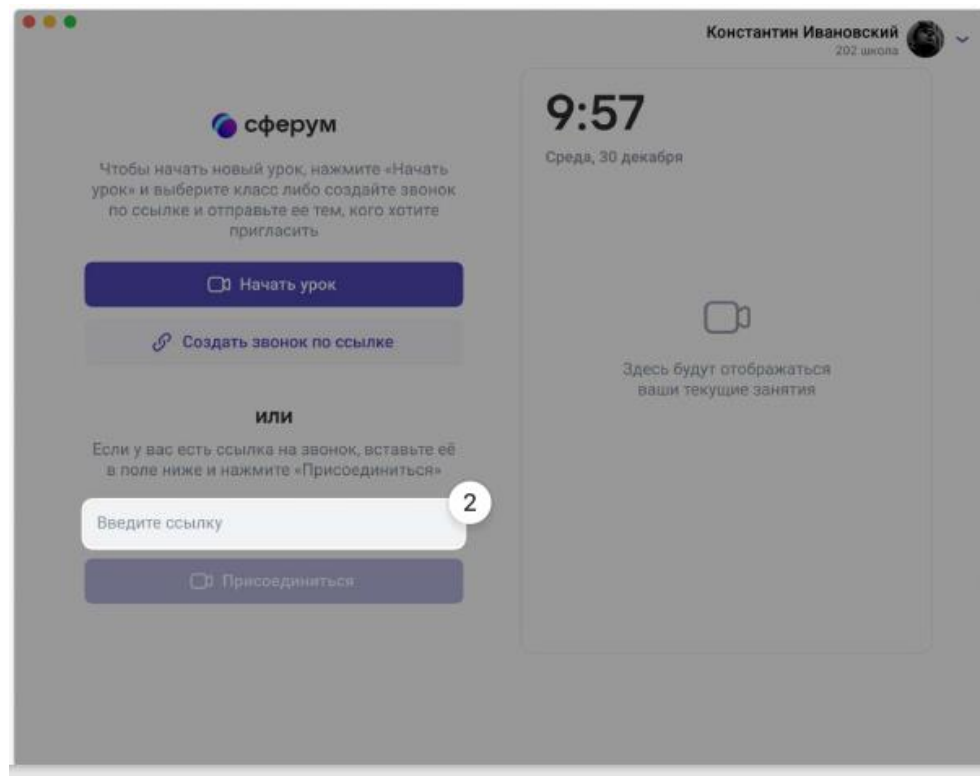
Константин Ивановский
202 школа

сферум

Чтобы начать новый урок, нажмите «Начать урок» и выберите класс либо создайте звонок по ссылке и отправьте ее тем, кого хотите пригласить

Начать урок

Создать звонок по ссылке

или

Если у вас есть ссылка на звонок, вставьте её в поле ниже и нажмите «Присоединиться»

2

Введите ссылку

Присоединиться

9:57

Среда, 30 декабря

Здесь будут отображаться ваши текущие занятия